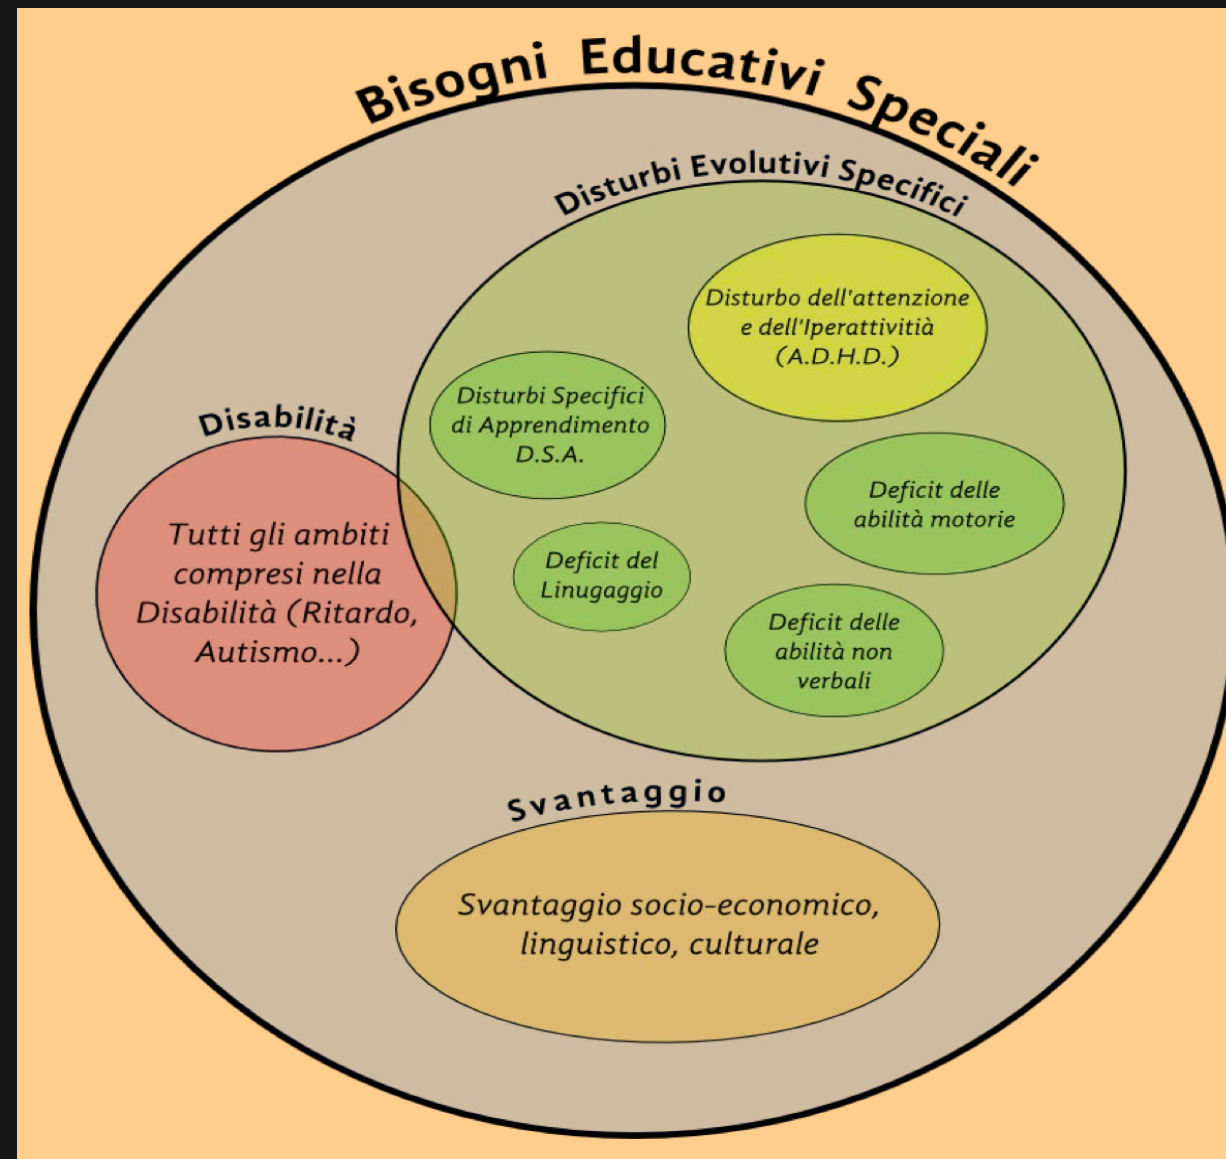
Bisogni Educativi Speciali

Disturbi Evolutivi Specifici

Disturbo dell'attenzione e dell'Iperattivitià (A.D.H.D.)

Disturbi Specifici di Apprendimento D.S.A.

Deficit delle abilità motorie

Deficit del Linugaggio

Deficit delle abilità non verbali

Disabilità

Tutti gli ambiti compresi nella Disabilità (Ritardo, Autismo...)

Svantaggio

Svantaggio socio-economico, linguistico, culturale